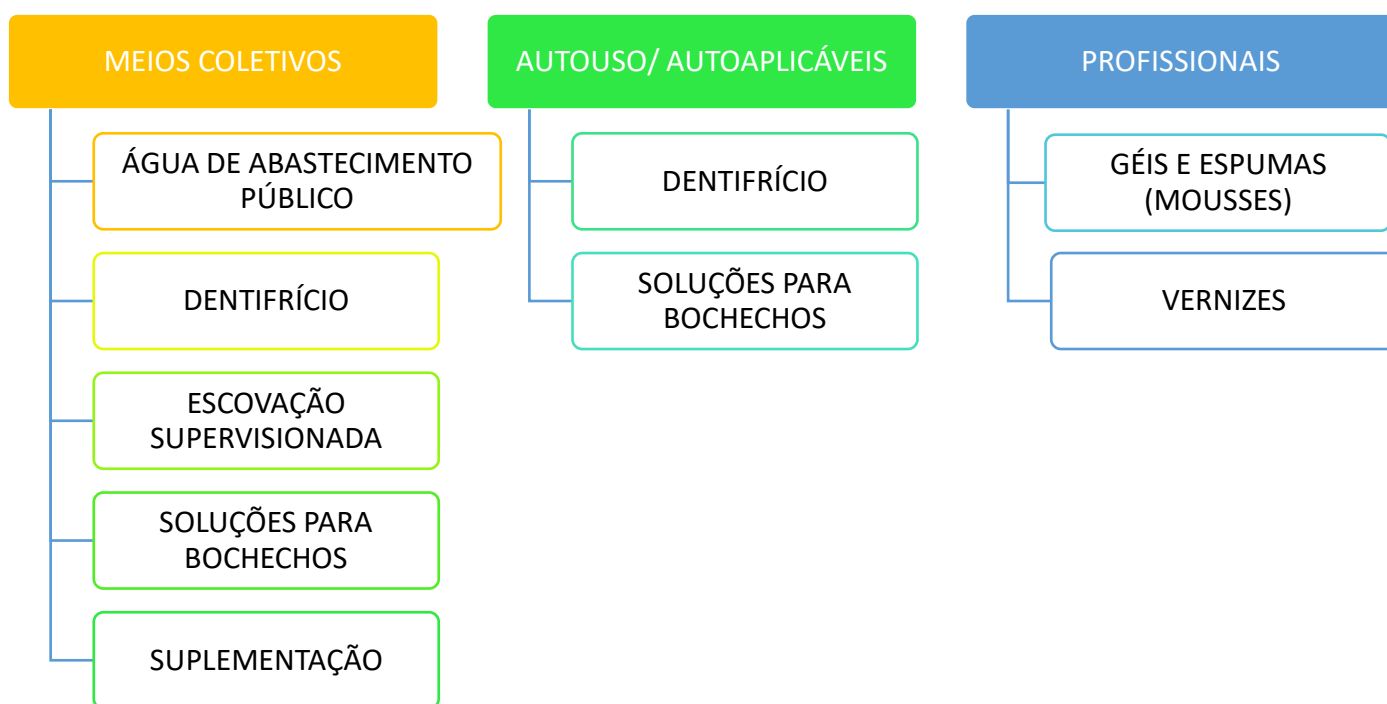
MEIOS COLETIVOS

ÁGUA DE ABASTECIMENTO PÚBLICO

DENTIFRÍCIO

ESCOVAÇÃO SUPERVISIONADA

SOLUÇÕES PARA BOCHECHOS

SUPLEMENTAÇÃO

AUTOUSO/ AUTOAPLICÁVEIS

DENTIFRÍCIO

SOLUÇÕES PARA BOCHECHOS

PROFISSIONAIS

GÉIS E ESPUMAS (MOUSSES)

VERNIZES